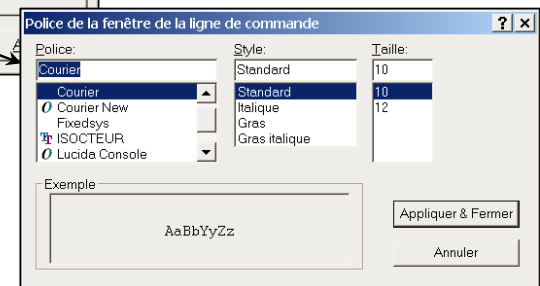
Police de la fenêtre de la ligne de commande
? X
Police:
Courier
Courier
Courier New
Fixedsys
ISOCTEUR
Lucida Console
Style:
Standard
Standard
Italique
Gras
Gras italique
Taille:
10
10
12
Exemple
AaBbYyZz
Appliquer & Fermer
Annuler